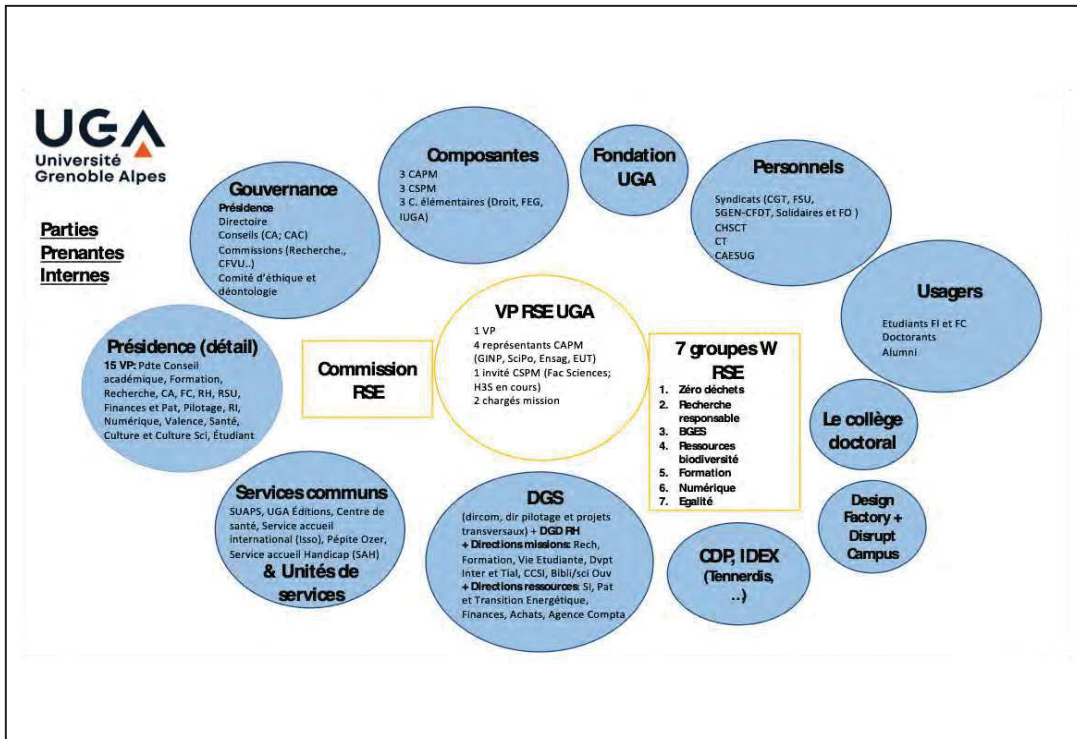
UGA
Université Grenoble Alpes

Parties Prenantes Internes

Gouvernance
Présidence
Directoire
Conseils (CA; CAC)
Commissions (Recherche., CFVU..)
Comité d'éthique et déontologie

Composantes
3 CAPM
3 CSPM
3 C. élémentaires (Droit, FEG, IUGA)

Fondation UGA

Personnels
Syndicats (CGT, FSU, SGEN-CFDT, Solidaires et FO )
CHSCT
CT
CAESUG

Usagers
Etudiants FI et FC
Doctorants
Alumni

Présidence (détail)
15 VP: Pdte Conseil académique, Formation, Recherche, CA, FC, RH, RSU, Finances et Pat, Pilotage, RI, Numérique, Valence, Santé, Culture et Culture Sci, Étudiant

Commission RSE

VP RSE UGA
1 VP
4 représentants CAPM (GINP, SciPo, Ensag, EUT)
1 invité CSPM (Fac Sciences; H3S en cours)
2 chargés mission

7 groupes W RSE
1. Zéro déchets
2. Recherche responsable
3. BGES
4. Ressources biodiversité
5. Formation
6. Numérique
7. Egalité

Le collège doctoral

Services communs
SUAPS, UGA Éditions, Centre de santé, Service accueil international (Isso), Pépite Ozer, Service accueil Handicap (SAH)
& Unités de services

DGS
(dircom, dir pilotage et projets transversaux) + DGD RH
+ Directions missions: Rech, Formation, Vie Etudiante, Dvpt Inter et Tial, CCSI, Bibli/sci Ouv
+ Directions ressources: SI, Pat et Transition Energétique, Finances, Achats, Agence Compta

CDP, IDEX (Tennerdis, ..)

Design Factory + Disrupt Campus